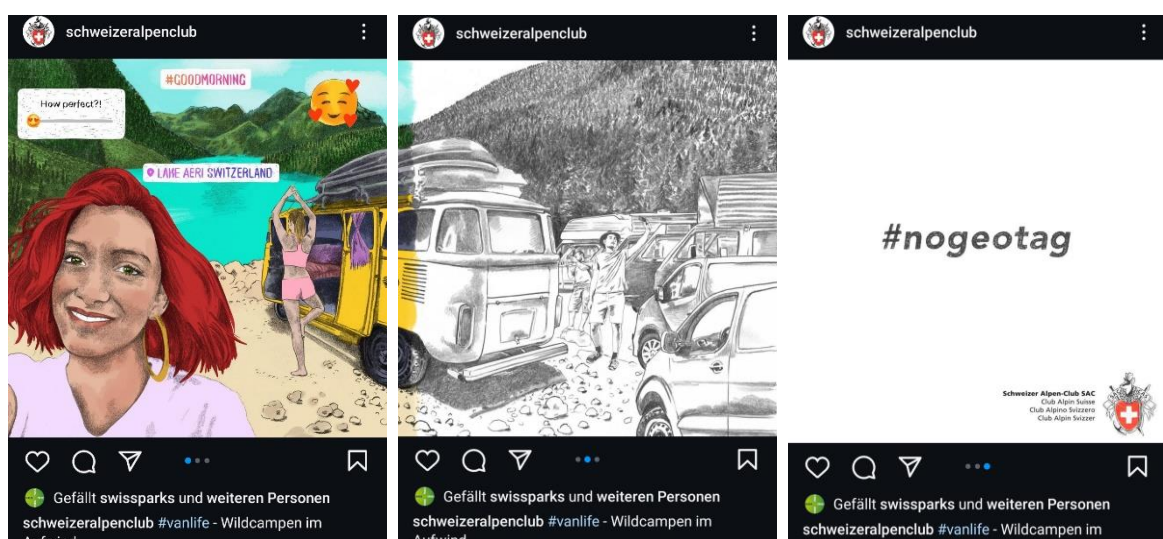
schweizeralpenclub

#GOODMORNING

How perfect?!

LAKE AERI SWITZERLAND

Gefällt swissparks und weiteren Personen

schweizeralpenclub #vanlife - Wildcampen im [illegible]

schweizeralpenclub

Gefällt swissparks und weiteren Personen

schweizeralpenclub #vanlife - Wildcampen im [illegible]

schweizeralpenclub

#nogeotag

Schweizer Alpen-Club SAC
Club Alpin Suisse
Club Alpino Svizzero
Club Alpin Svizzer

Gefällt swissparks und weiteren Personen

schweizeralpenclub #vanlife - Wildcampen im